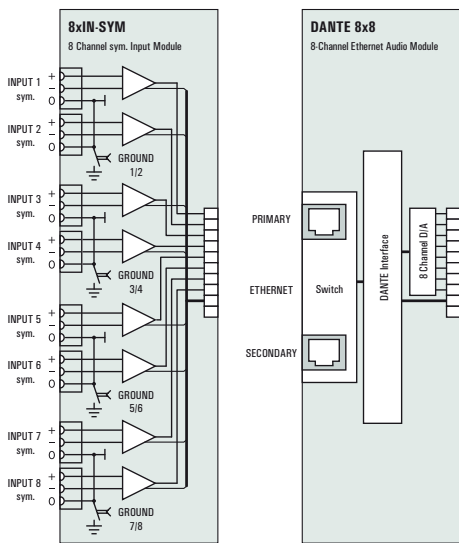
8xIN-SYM
8 Channel sym. Input Module

INPUT 1 sym.
+
−
O

INPUT 2 sym.
+
−
O

GROUND 1/2

INPUT 3 sym.
+
−
O

INPUT 4 sym.
+
−
O

GROUND 3/4

INPUT 5 sym.
+
−
O

INPUT 6 sym.
+
−
O

GROUND 5/6

INPUT 7 sym.
+
−
O

INPUT 8 sym.
+
−
O

GROUND 7/8

DANTE 8x8
8-Channel Ethernet Audio Module

PRIMARY

ETHERNET

Switch

SECONDARY

DANTE Interface

8 Channel D/A